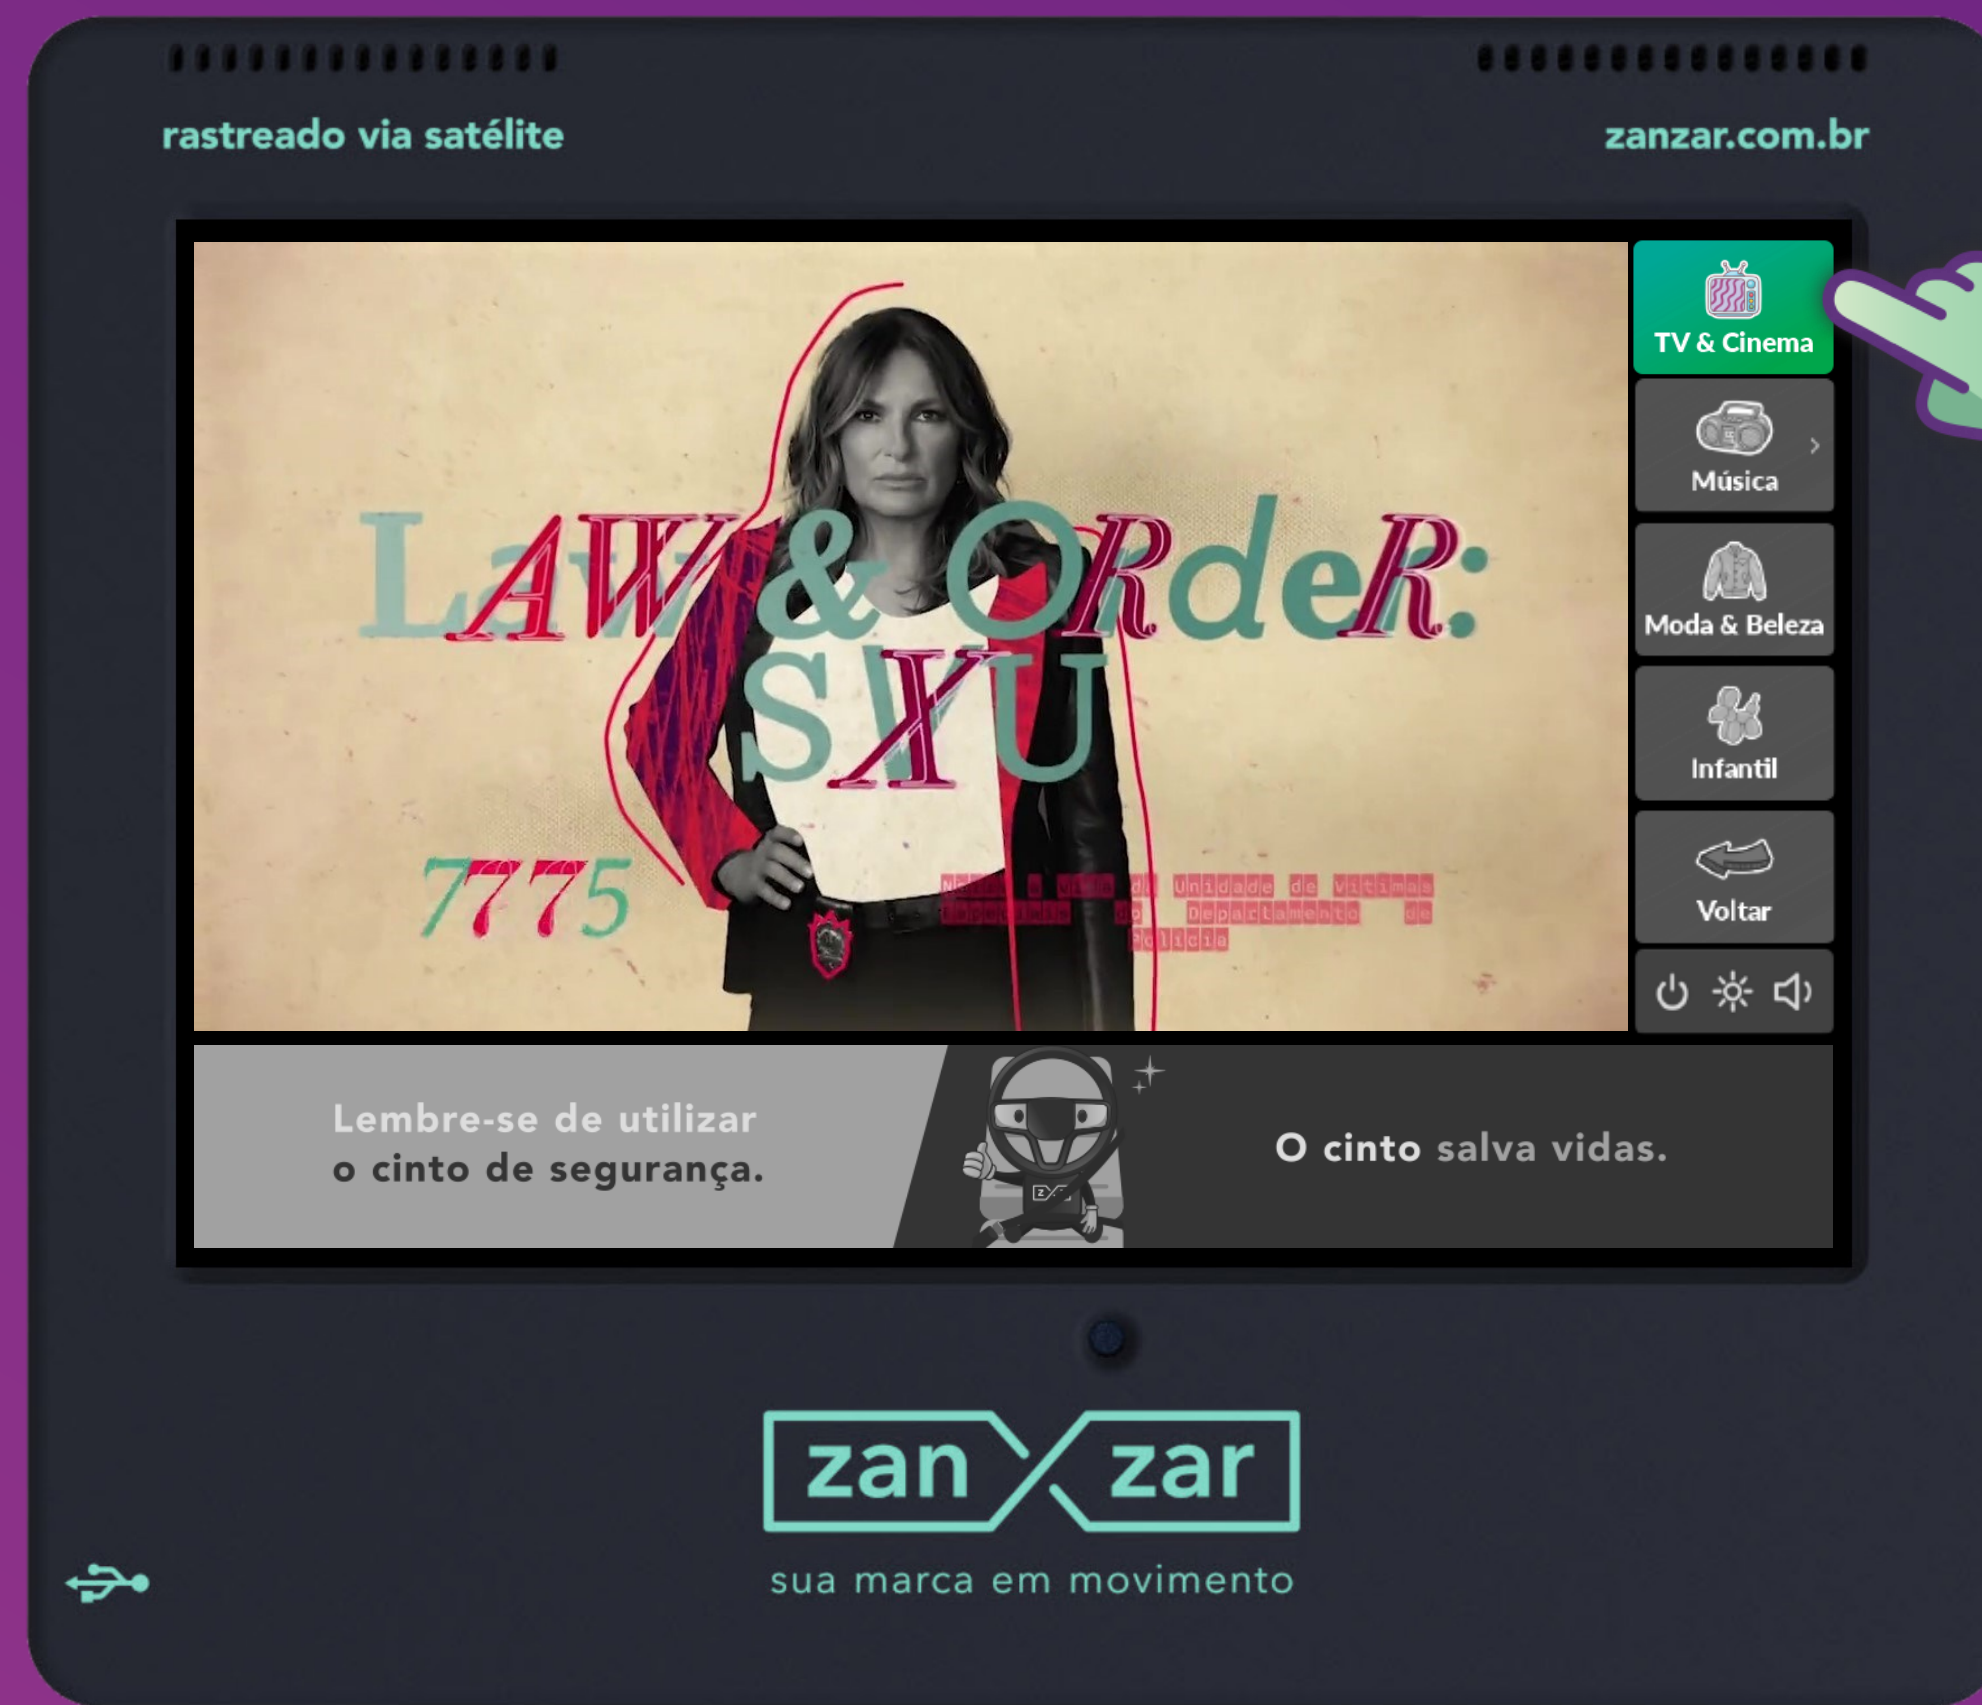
rastreado via satélite

zanzar.com.br

LAW & ORDER: SVU

7775

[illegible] Unidade de Vítimas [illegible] do Departamento de Polícia

TV & Cinema

Música

Moda & Beleza

Infantil

Voltar

Lembre-se de utilizar o cinto de segurança.

O cinto salva vidas.

zan zar

sua marca em movimento